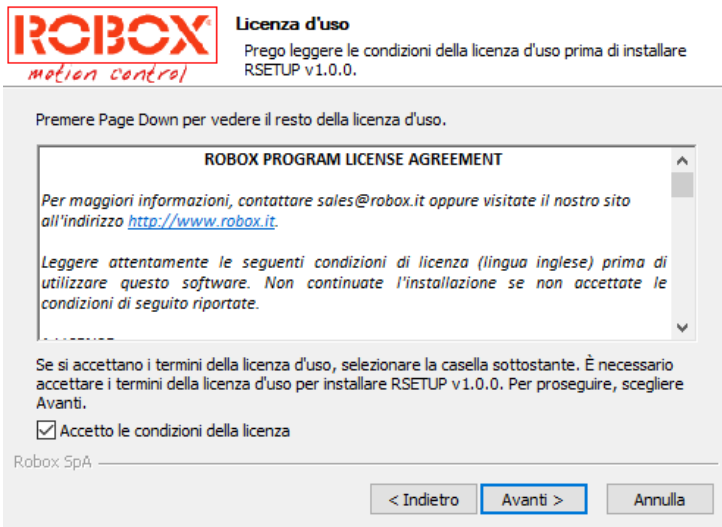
ROBOX
motion control

Licenza d'uso

Prego leggere le condizioni della licenza d'uso prima di installare RSETUP v1.0.0.

Premere Page Down per vedere il resto della licenza d'uso.

ROBOX PROGRAM LICENSE AGREEMENT

Per maggiori informazioni, contattare sales@robox.it oppure visitate il nostro sito all'indirizzo http://www.robox.it.

Leggere attentamente le seguenti condizioni di licenza (lingua inglese) prima di utilizzare questo software. Non continuate l'installazione se non accettate le condizioni di seguito riportate.

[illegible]

Se si accettano i termini della licenza d'uso, selezionare la casella sottostante. È necessario accettare i termini della licenza d'uso per installare RSETUP v1.0.0. Per proseguire, scegliere Avanti.

Accetto le condizioni della licenza

Robox SpA

< Indietro

Avanti >

Annulla